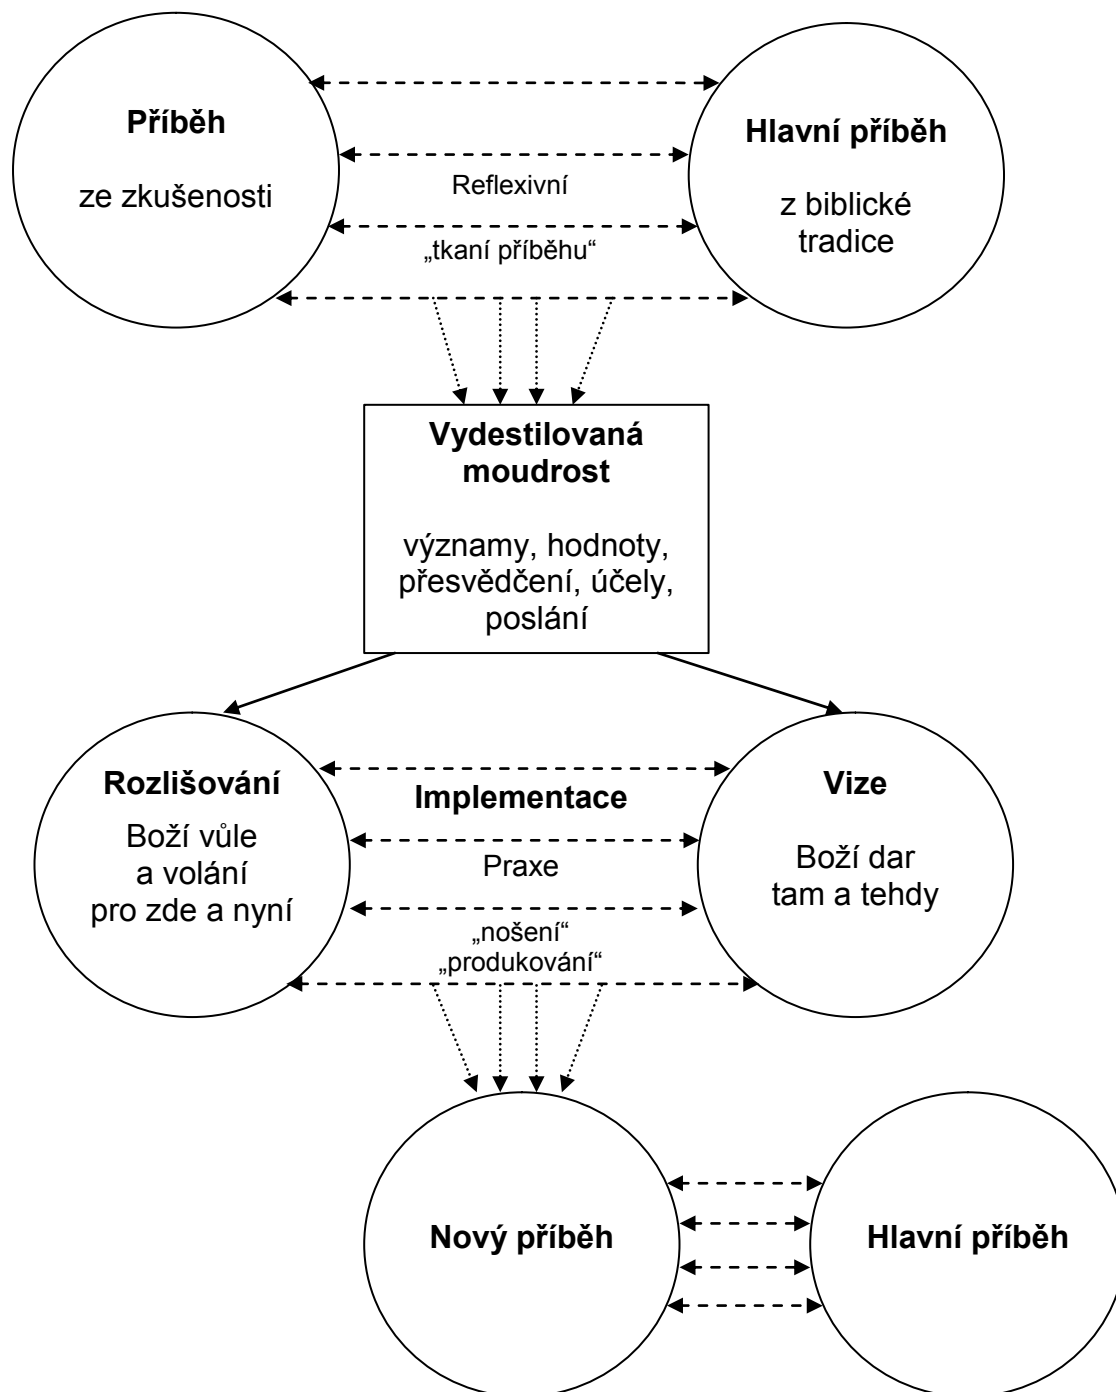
Příběh

ze zkušenosti

Reflexivní

„tkaní příběhu“

Hlavní příběh

z biblické tradice

Vydestilovaná moudrost

významy, hodnoty, přesvědčení, účely, poslání

Rozlišování

Boží vůle a volání pro zde a nyní

Implementace

Praxe

„nošení“
„produkování“

Vize

Boží dar tam a tehdy

Nový příběh

Hlavní příběh